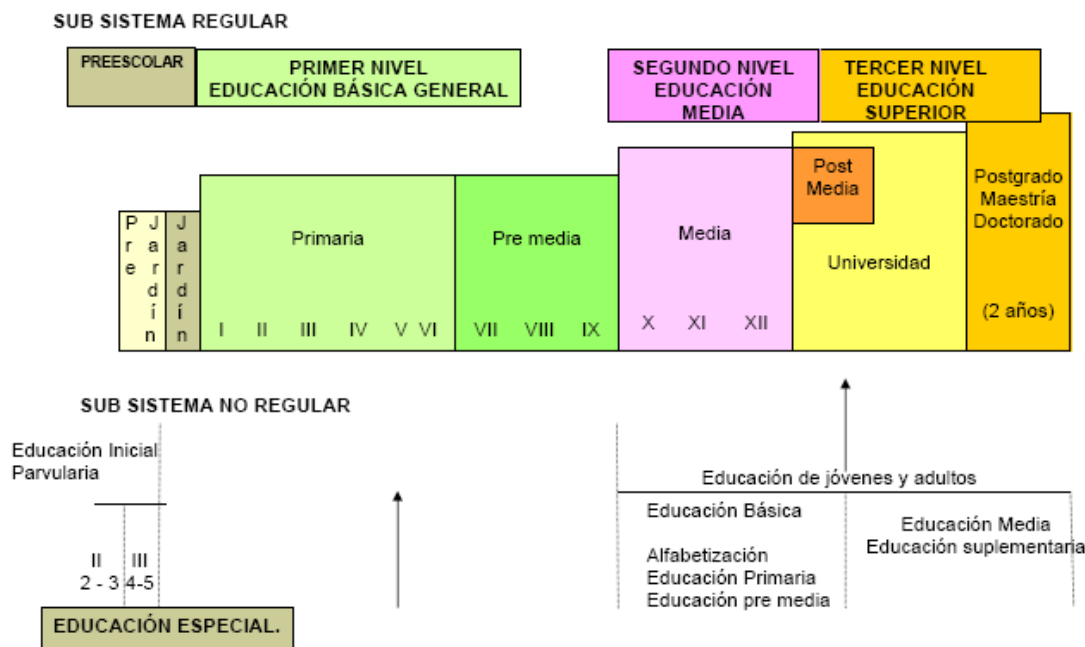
SUB SISTEMA REGULAR

PREESCOLAR

PRIMER NIVEL
EDUCACIÓN BÁSICA GENERAL

SEGUNDO NIVEL
EDUCACIÓN
MEDIA

TERCER NIVEL
EDUCACIÓN
SUPERIOR

Pre Jardín

Jardín

Primaria

I II III IV V VI

Pre media

VII VIII IX

Media

X XI XII

Post Media

Universidad

Postgrado
Maestría
Doctorado

(2 años)

SUB SISTEMA NO REGULAR

Educación Inicial
Parvularia

II
2 - 3

III
4-5

EDUCACIÓN ESPECIAL.

Educación de jóvenes y adultos

Educación Básica

Alfabetización
Educación Primaria
Educación pre media

Educación Media
Educación suplementaria